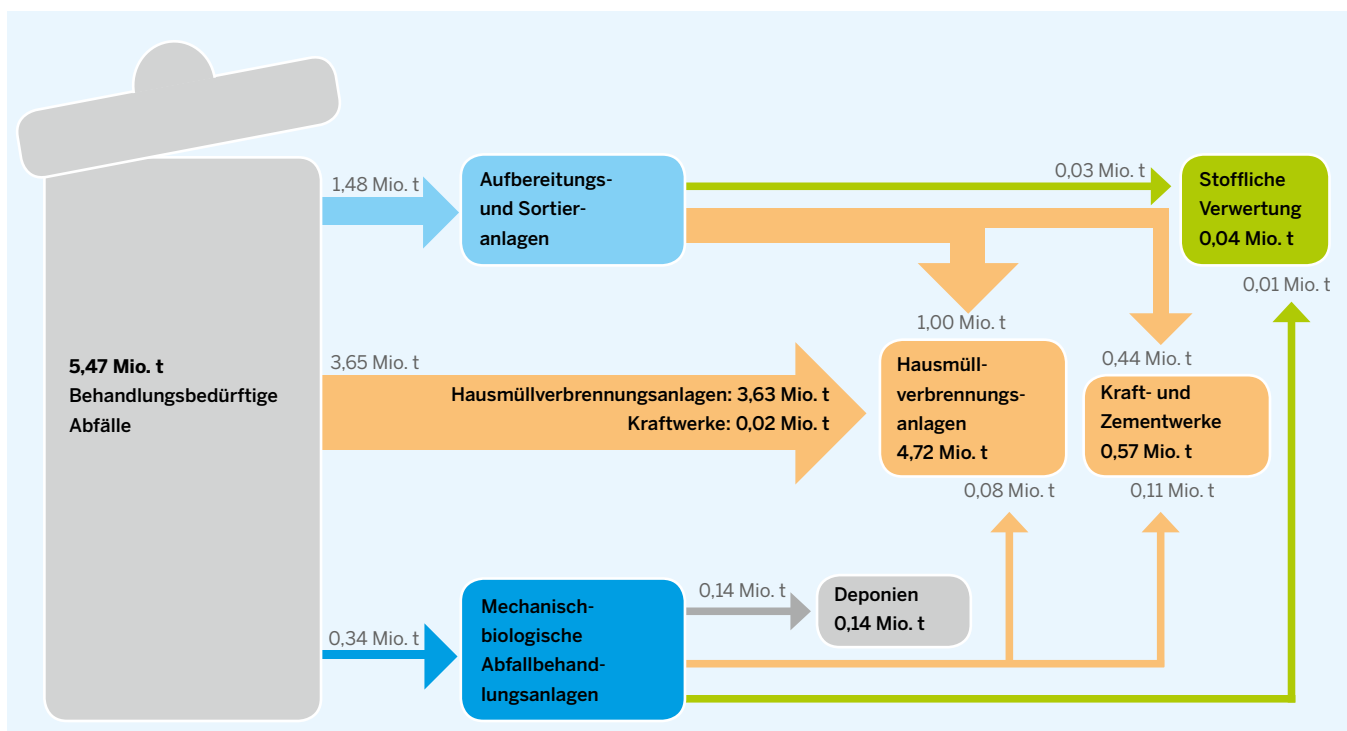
5,47 Mio. t
Behandlungsbedürftige Abfälle

1,48 Mio. t

Aufbereitungs- und Sortieranlagen

0,03 Mio. t

Stoffliche Verwertung
0,04 Mio. t

0,01 Mio. t

1,00 Mio. t

0,44 Mio. t

3,65 Mio. t

Hausmüllverbrennungsanlagen: 3,63 Mio. t
Kraftwerke: 0,02 Mio. t

Hausmüllverbrennungsanlagen
4,72 Mio. t

Kraft- und Zementwerke
0,57 Mio. t

0,08 Mio. t

0,11 Mio. t

0,34 Mio. t

Mechanisch-biologische Abfallbehandlungsanlagen

0,14 Mio. t

Deponien
0,14 Mio. t